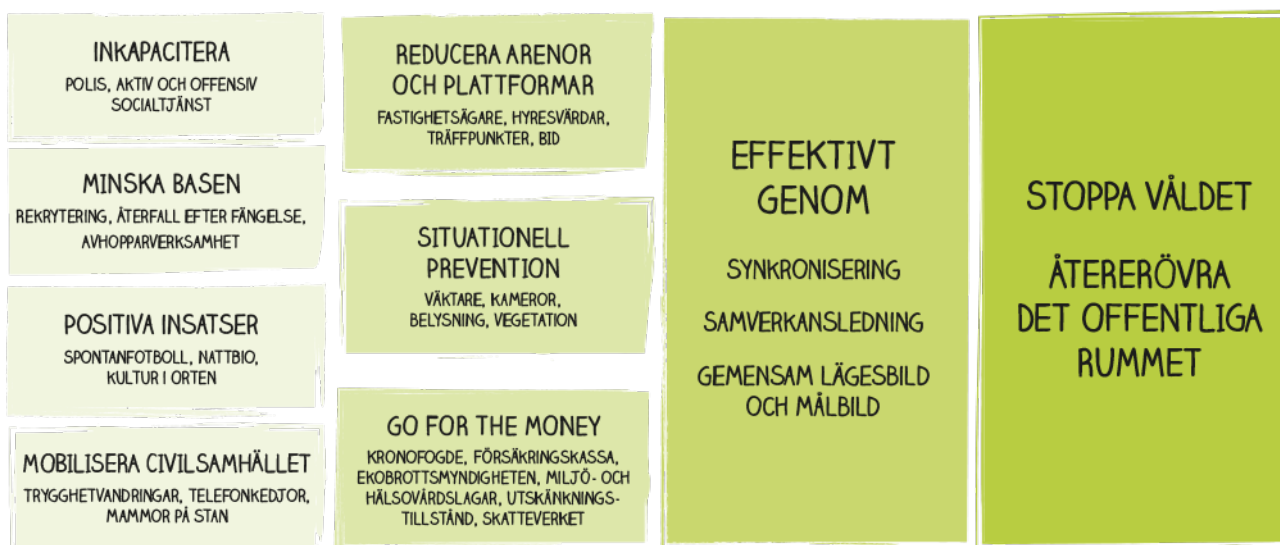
INKAPACITERA

POLIS, AKTIV OCH OFFENSIV SOCIALTJÄNST

MINSKA BASEN

REKRYTERING, ÅTERFALL EFTER FÄNGELSE, AVHOPPARVERKSAMHET

POSITIVA INSATSER

SPONTANFOTBOLL, NATTBIO, KULTUR I ORTEN

MOBILISERA CIVILSAMHÄLLET

TRYGGHETVANDRINGAR, TELEFONKEDJOR, MAMMOR PÅ STAN

REDUCERA ARENOR OCH PLATTFORMAR

FASTIGHETSÄGARE, HYRESVÄRDAR, TRÄFFPUNKTER, BID

SITUATIONELL PREVENTION

VÄKTARE, KAMEROR, BELYSNING, VEGETATION

GO FOR THE MONEY

KRONOFOGDE, FÖRSÄKRINGSKASSA, EKOBROTTSMYNDIGHETEN, MILJÖ- OCH HÄLSOVÅRDSLAGAR, UTSKÄNKNINGSTILLSTÅND, SKATTEVERKET

EFFEKTIVT GENOM

SYNKRONISERING

SAMVERKANSLEDNING

GEMENSAM LÄGESBILD OCH MÅLBILD

STOPPA VÅLDET

ÅTERERÖVRA DET OFFENTLIGA RUMMET